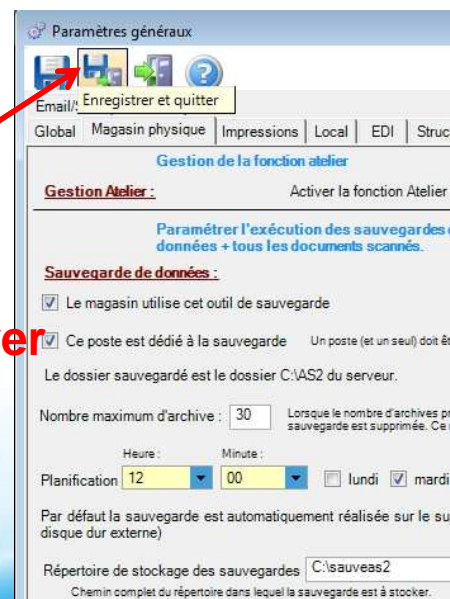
Paramètres généraux

Enregistrer et quitter

Email/S

Global | Magasin physique | Impressions | Local | EDI | Struc

Gestion de la fonction atelier

Gestion Atelier :

Activer la fonction Atelier

Paramétrer l'exécution des sauvegardes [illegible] données + tous les documents scannés.

Sauvegarde de données :

Le magasin utilise cet outil de sauvegarde

er

Ce poste est dédié à la sauvegarde

Un poste (et un seul) doit êt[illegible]

Le dossier sauvegardé est le dossier C:\AS2 du serveur.

Nombre maximum d'archive : 30

Lorsque le nombre d'archives pr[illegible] sauvegarde est supprimée. Ce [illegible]

Heure :

Minute :

Planification 12

00

lundi

mardi

Par défaut la sauvegarde est automatiquement réalisée sur le su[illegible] disque dur externe)

Répertoire de stockage des sauvegardes C:\sauveas2

Chemin complet du répertoire dans lequel la sauvegarde est à stocker.